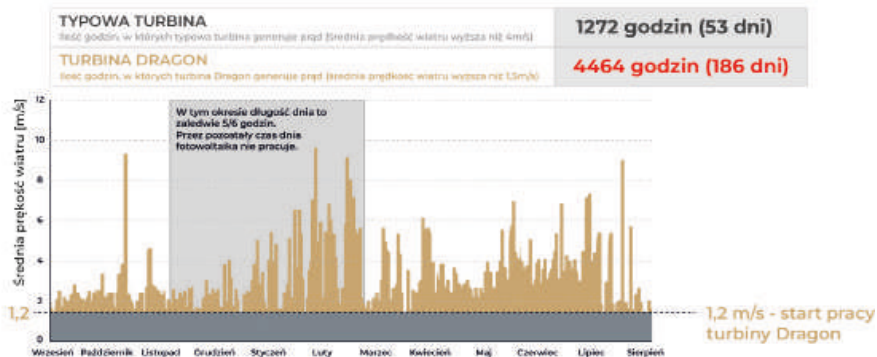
| TYPOWA TURBINA<br>Ilość godzin, w których typowa turbina generuje prąd (średnia prędkość wiatru wyższa niż 4m/s) | 1272 godzin (53 dni) |
|---|---|
| TURBINA DRAGON<br>Ilość godzin, w których turbina Dragon generuje prąd (średnia prędkość wiatru wyższa niż 1,2m/s) | 4464 godzin (186 dni) |

W tym okresie długość dnia to zaledwie 5/6 godzin. Przez pozostały czas dnia fotowoltaika nie pracuje.

Średnia prędkość wiatru [m/s]

12
10
8
6
4
3
2
1,2

1,2 m/s - start pracy turbiny Dragon

Wrzesień Październik Listopad Grudzień Styczeń Luty Marzec Kwiecień Maj Czerwiec Lipiec Sierpień